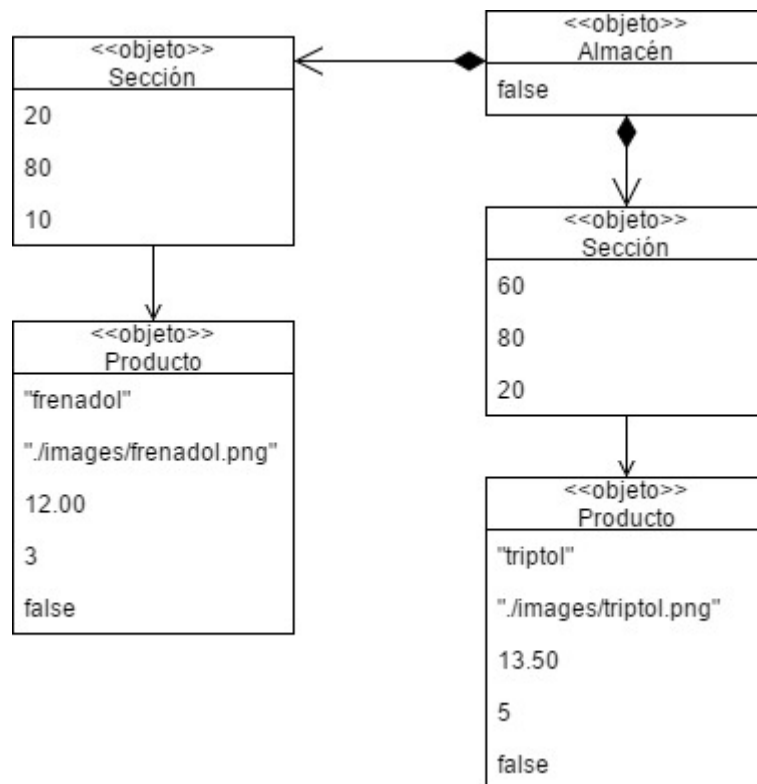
<<objeto>>
Almacén

false

<<objeto>>
Sección

20

80

10

<<objeto>>
Producto

"frenadol"

"./images/frenadol.png"

12.00

3

false

<<objeto>>
Sección

60

80

20

<<objeto>>
Producto

"triptol"

"./images/triptol.png"

13.50

5

false